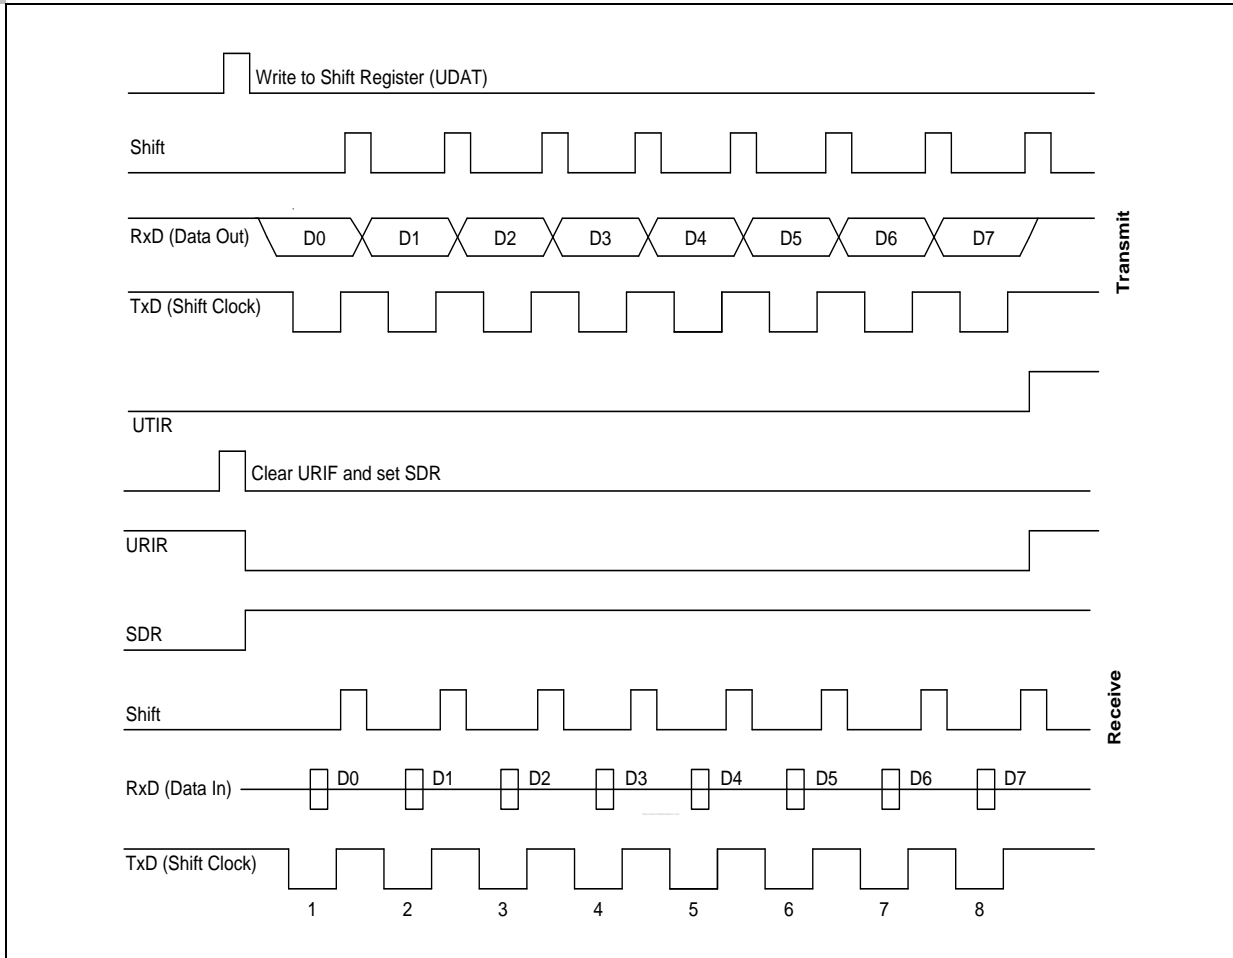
Write to Shift Register (UDAT)

Shift

RxD (Data Out)
D0 D1 D2 D3 D4 D5 D6 D7

TxD (Shift Clock)

Transmit

UTIR

Clear URIF and set SDR

URIR

SDR

Shift

Receive

RxD (Data In)
D0 D1 D2 D3 D4 D5 D6 D7

TxD (Shift Clock)

1 2 3 4 5 6 7 8